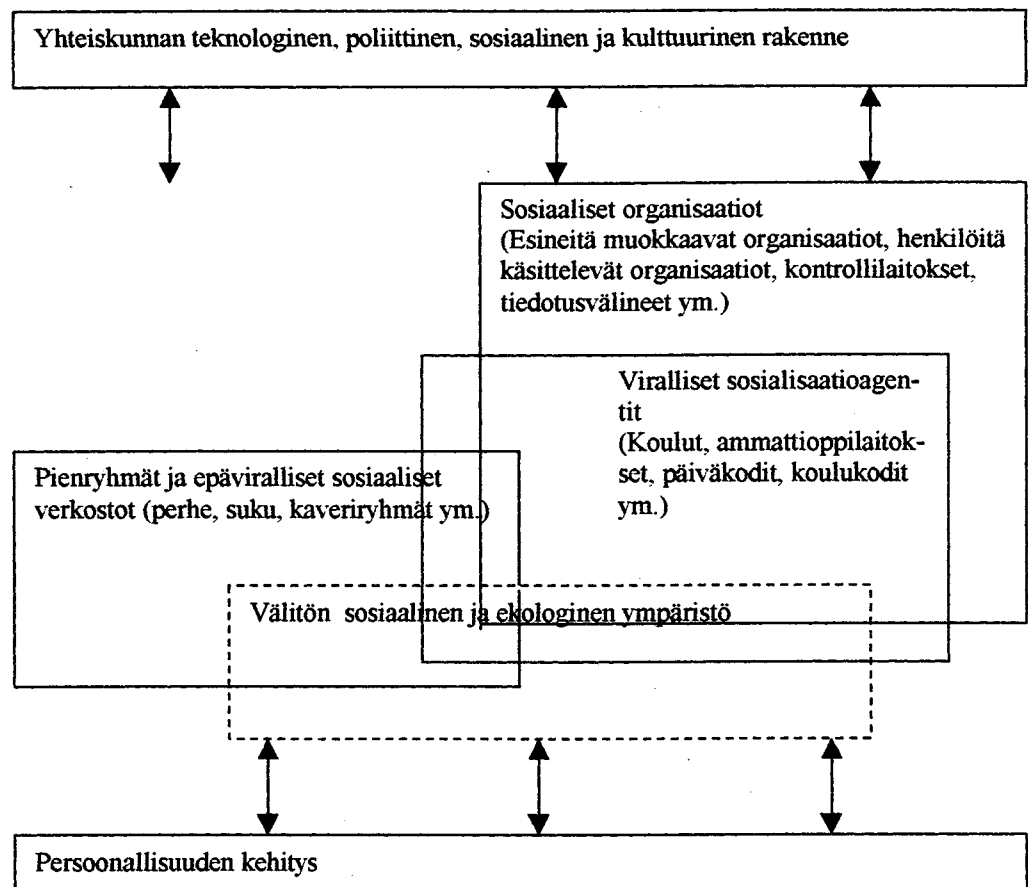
Yhteiskunnan teknologinen, poliittinen, sosiaalinen ja kulttuurinen rakenne

Sosiaaliset organisaatiot
(Esineitä muokkaavat organisaatiot, henkilöitä käsittelevät organisaatiot, kontrollilaitokset, tiedotusvälineet ym.)

Viralliset sosialisaatioagentit
(Koulut, ammattioppilaitokset, päiväkodit, koulukodit ym.)

Pienryhmät ja epäviralliset sosiaaliset verkostot (perhe, suku, kaveriryhmät ym.)

Välitön sosiaalinen ja ekologinen ympäristö

Persoonallisuuden kehitys